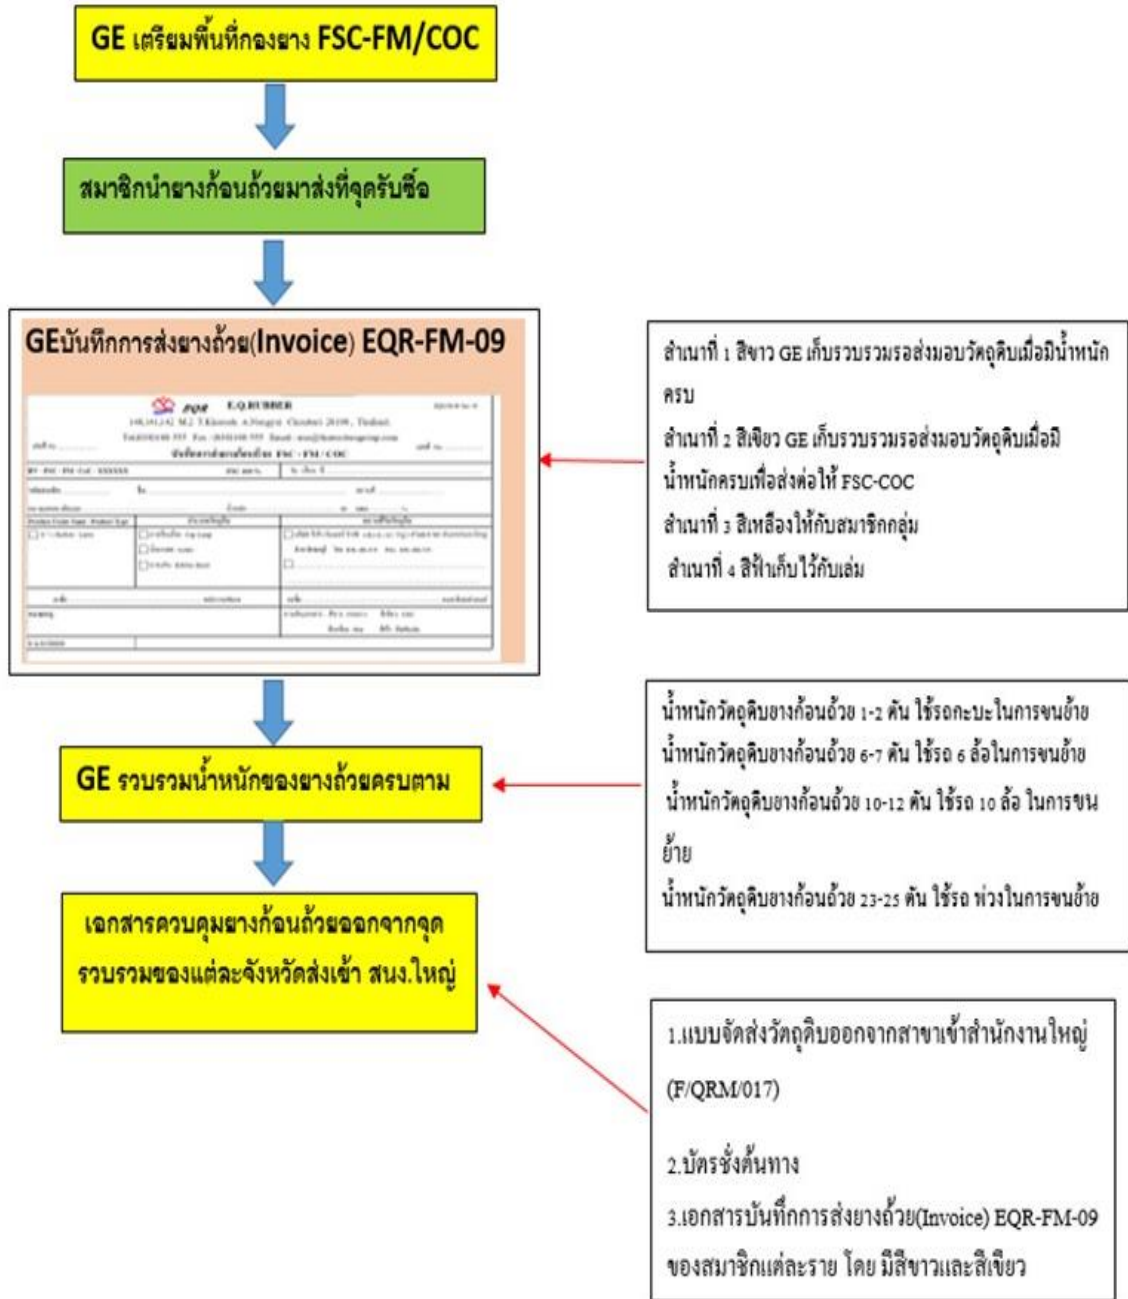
GE เตรียมพื้นที่กองยาง FSC-FM/COC

สมาชิกนำยางก้อนถ้วยมาส่งที่จุดรับซื้อ

GEบันทึกการส่งยางถ้วย(Invoice) EQR-FM-09

E.Q.RUBBER

บันทึกการส่งยางก้อนถ้วย FSC - FM / COC

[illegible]

สำเนาที่ 1 สีขาว GE เก็บรวบรวมรอส่งมอบวัตถุดิบเมื่อมีน้ำหนักครบ
สำเนาที่ 2 สีเขียว GE เก็บรวบรวมรอส่งมอบวัตถุดิบเมื่อมีน้ำหนักครบเพื่อส่งต่อให้ FSC-COC
สำเนาที่ 3 สีเหลืองให้กับสมาชิกกลุ่ม
สำเนาที่ 4 สีฟ้าเก็บไว้กับเล่ม

GE รวบรวมน้ำหนักของยางถ้วยครบตาม

น้ำหนักวัตถุดิบยางก้อนถ้วย 1-2 ตัน ใช้รถกะบะในการขนย้าย
น้ำหนักวัตถุดิบยางก้อนถ้วย 6-7 ตัน ใช้รถ 6 ล้อในการขนย้าย
น้ำหนักวัตถุดิบยางก้อนถ้วย 10-12 ตัน ใช้รถ 10 ล้อ ในการขนย้าย
น้ำหนักวัตถุดิบยางก้อนถ้วย 23-25 ตัน ใช้รถ พ่วงในการขนย้าย

เอกสารควบคุมยางก้อนถ้วยออกจากจุดรวบรวมของแต่ละจังหวัดส่งเข้า สนง.ใหญ่

1.แบบจัดส่งวัตถุดิบออกจากสาขาเข้าสำนักงานใหญ่ (F/QRM/017)

2.บัตรชั่งต้นทาง

3.เอกสารบันทึกการส่งยางถ้วย(Invoice) EQR-FM-09 ของสมาชิกแต่ละราย โดย มีสีขาวและสีเขียว